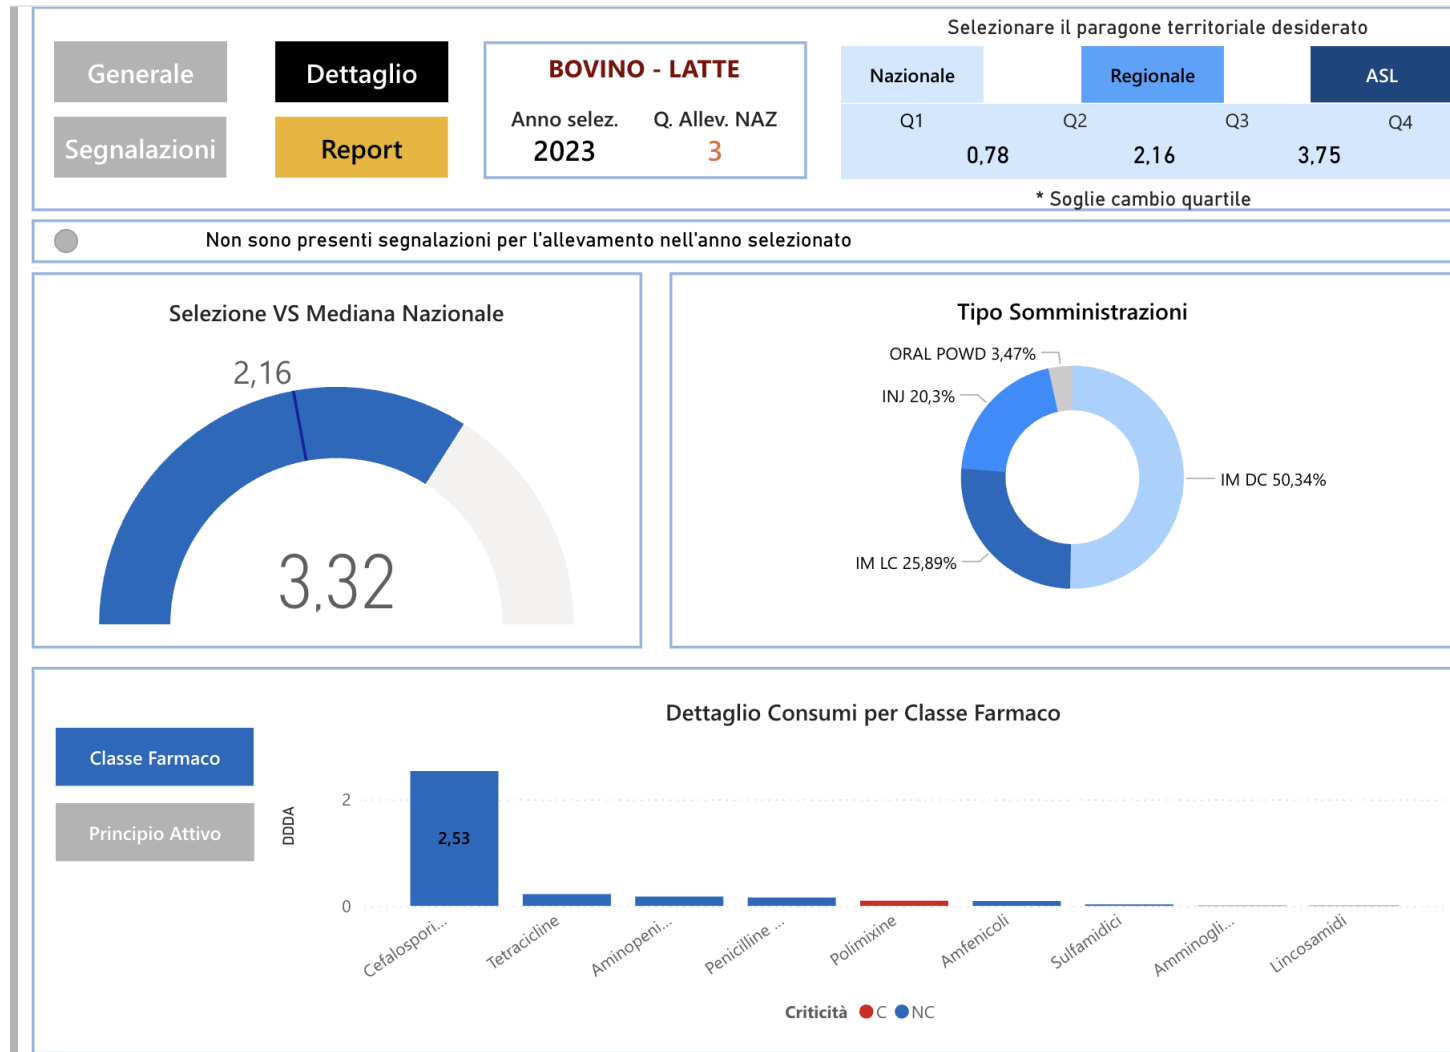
Generale

Dettaglio

Segnalazioni

Report

BOVINO - LATTE

Anno selez. 2023

Q. Allev. NAZ 3

Selezionare il paragone territoriale desiderato

Nazionale

Regionale

ASL

| Q1 | Q2 | Q3 | Q4 |
|---|---|---|---|
| 0,78 | 2,16 | 3,75 | |

* Soglie cambio quartile

Non sono presenti segnalazioni per l'allevamento nell'anno selezionato

Selezione VS Mediana Nazionale

2,16

3,32

Tipo Somministrazioni

ORAL POWD 3,47%

INJ 20,3%

IM DC 50,34%

IM LC 25,89%

Dettaglio Consumi per Classe Farmaco

Classe Farmaco

Principio Attivo

DDDA

2

0

2,53

Cefalospori...

Tetracicline

Aminopeni...

Penicilline ...

Polimixine

Amfenicoli

Sulfamidici

Amminogli...

Lincosamidi

Criticità C NC